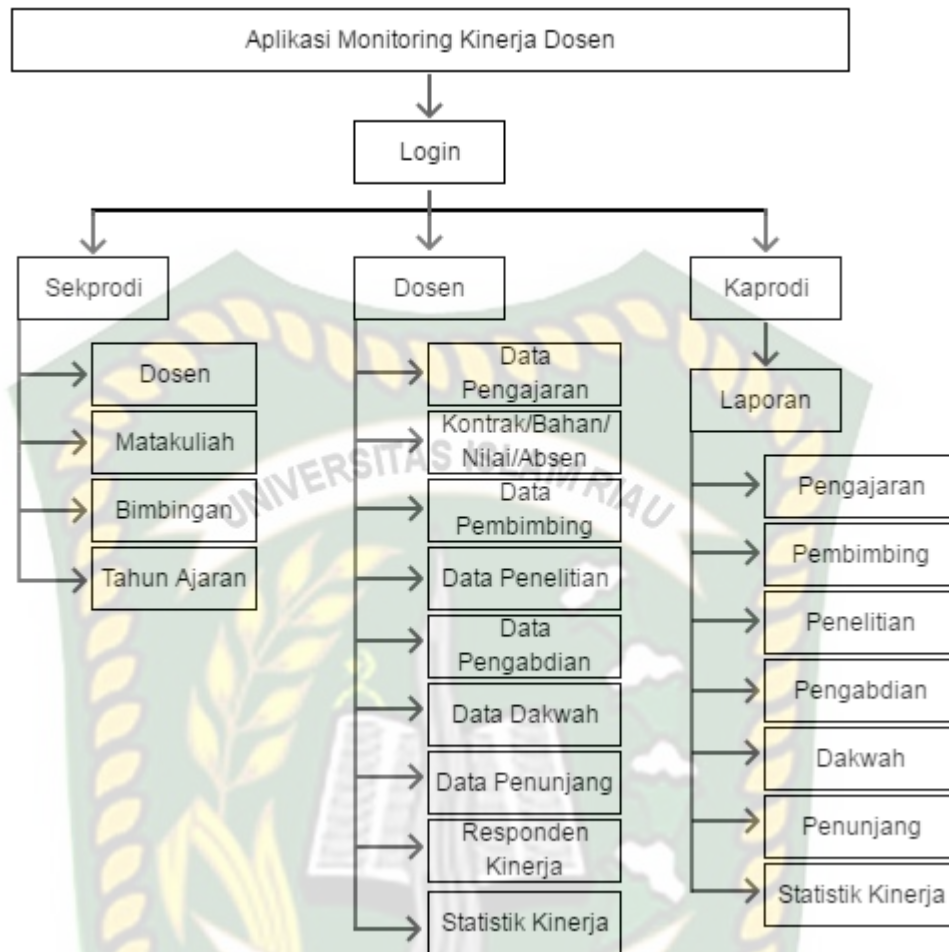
Aplikasi Monitoring Kinerja Dosen

Login

Sekprodi

Dosen

Matakuliah

Bimbingan

Tahun Ajaran

Dosen

Data Pengajaran

Kontrak/Bahan/ Nilai/Absen

Data Pembimbing

Data Penelitian

Data Pengabdian

Data Dakwah

Data Penunjang

Responden Kinerja

Statistik Kinerja

Kaprodi

Laporan

Pengajaran

Pembimbing

Penelitian

Pengabdian

Dakwah

Penunjang

Statistik Kinerja

UNIVERSITAS ISLAM RIAU